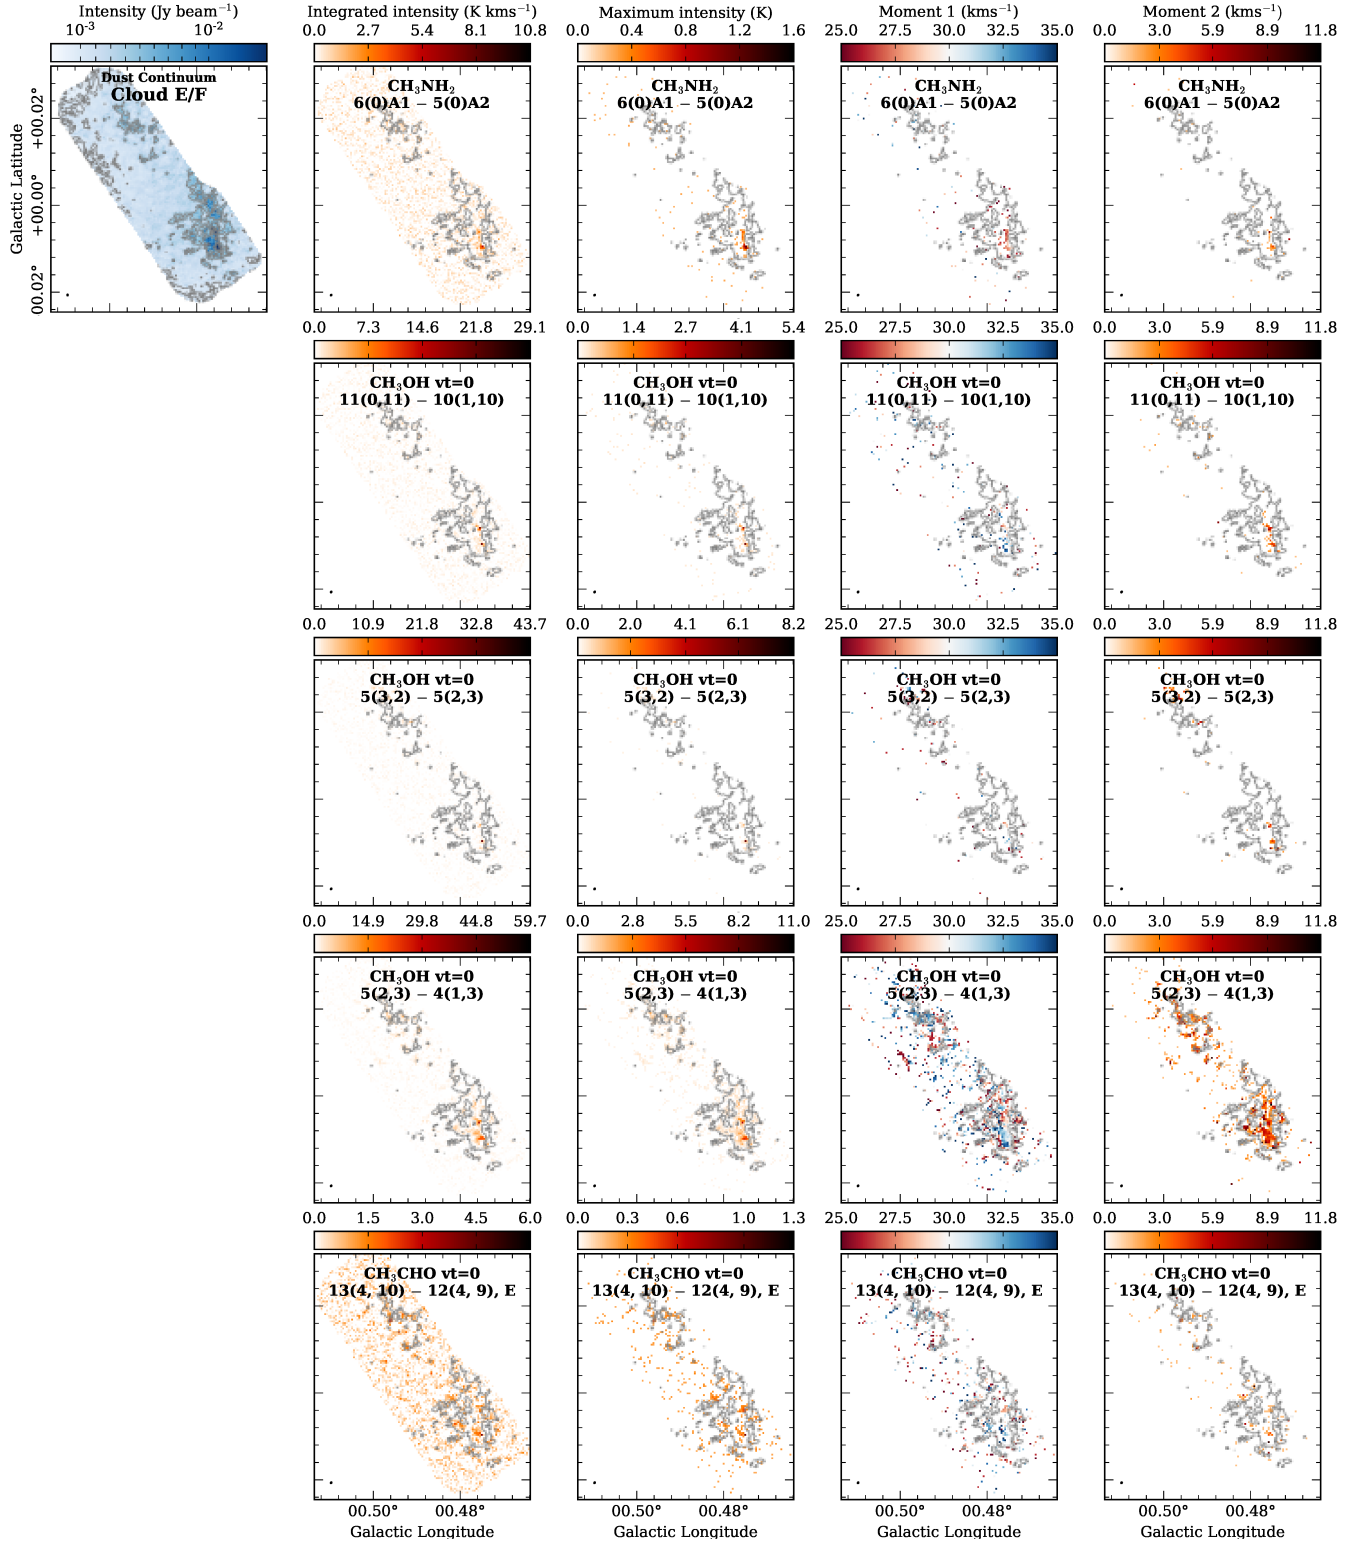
Intensity (Jy beam$^{-1}$)
$10^{-3}$ $10^{-2}$
Dust Continuum
Cloud E/F
Galactic Latitude
+00.02°
+00.00°
00.02°

Integrated intensity (K kms$^{-1}$)
0.0 2.7 5.4 8.1 10.8
$CH_3NH_2$
6(0)A1 − 5(0)A2

Maximum intensity (K)
0.0 0.4 0.8 1.2 1.6
$CH_3NH_2$
6(0)A1 − 5(0)A2

Moment 1 (kms$^{-1}$)
25.0 27.5 30.0 32.5 35.0
$CH_3NH_2$
6(0)A1 − 5(0)A2

Moment 2 (kms$^{-1}$)
0.0 3.0 5.9 8.9 11.8
$CH_3NH_2$
6(0)A1 − 5(0)A2

0.0 7.3 14.6 21.8 29.1
$CH_3OH$ vt=0
11(0,11) − 10(1,10)

0.0 1.4 2.7 4.1 5.4
$CH_3OH$ vt=0
11(0,11) − 10(1,10)

25.0 27.5 30.0 32.5 35.0
$CH_3OH$ vt=0
11(0,11) − 10(1,10)

0.0 3.0 5.9 8.9 11.8
$CH_3OH$ vt=0
11(0,11) − 10(1,10)

0.0 10.9 21.8 32.8 43.7
$CH_3OH$ vt=0
5(3,2) − 5(2,3)

0.0 2.0 4.1 6.1 8.2
$CH_3OH$ vt=0
5(3,2) − 5(2,3)

25.0 27.5 30.0 32.5 35.0
$CH_3OH$ vt=0
5(3,2) − 5(2,3)

0.0 3.0 5.9 8.9 11.8
$CH_3OH$ vt=0
5(3,2) − 5(2,3)

0.0 14.9 29.8 44.8 59.7
$CH_3OH$ vt=0
5(2,3) − 4(1,3)

0.0 2.8 5.5 8.2 11.0
$CH_3OH$ vt=0
5(2,3) − 4(1,3)

25.0 27.5 30.0 32.5 35.0
$CH_3OH$ vt=0
5(2,3) − 4(1,3)

0.0 3.0 5.9 8.9 11.8
$CH_3OH$ vt=0
5(2,3) − 4(1,3)

0.0 1.5 3.0 4.5 6.0
$CH_3CHO$ vt=0
13(4, 10) − 12(4, 9), E

0.0 0.3 0.6 1.0 1.3
$CH_3CHO$ vt=0
13(4, 10) − 12(4, 9), E

25.0 27.5 30.0 32.5 35.0
$CH_3CHO$ vt=0
13(4, 10) − 12(4, 9), E

0.0 3.0 5.9 8.9 11.8
$CH_3CHO$ vt=0
13(4, 10) − 12(4, 9), E

00.50° 00.48°
Galactic Longitude
00.50° 00.48°
Galactic Longitude
00.50° 00.48°
Galactic Longitude
00.50° 00.48°
Galactic Longitude